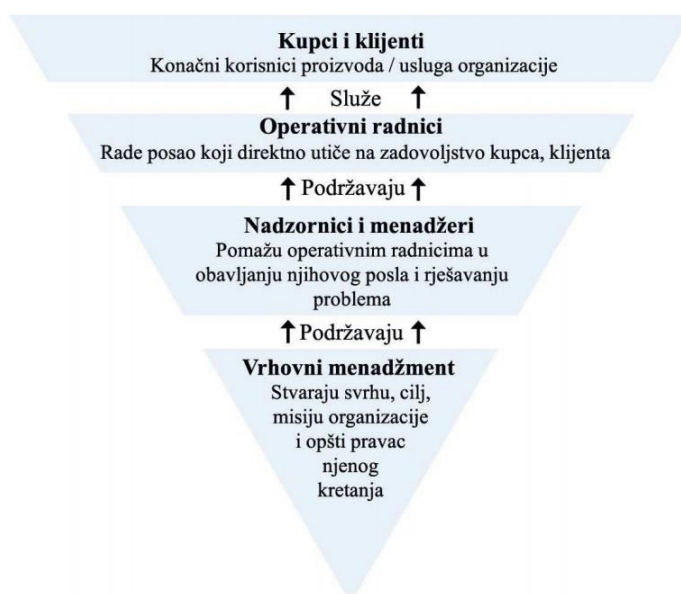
Kupci i klijenti
Konačni korisnici proizvoda / usluga organizacije

↑ Služe ↑

Operativni radnici
Rade posao koji direktno utiče na zadovoljstvo kupca, klijenta

↑ Podržavaju ↑

Nadzornici i menadžeri
Pomažu operativnim radnicima u obavljanju njihovog posla i rješavanju problema

↑ Podržavaju ↑

Vrhovni menadžment
Stvaraju svrhu, cilj, misiju organizacije i opšti pravac njenog kretanja